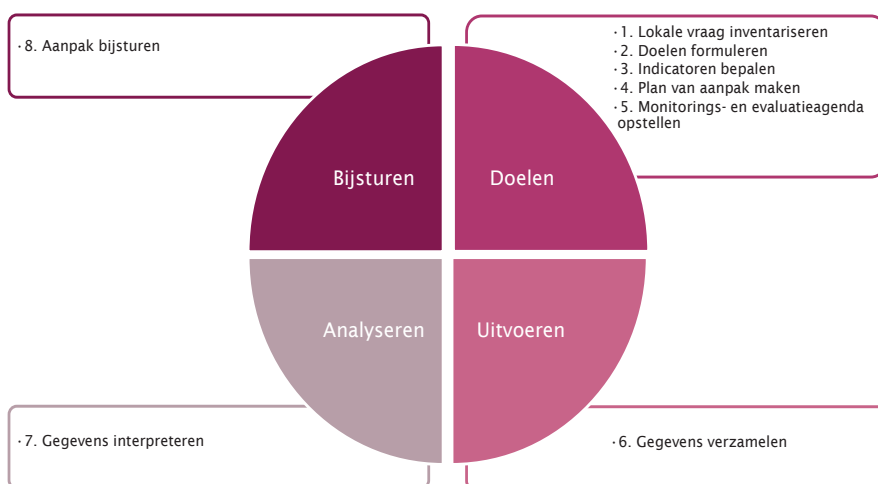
· 8. Aanpak bijsturen

· 1. Lokale vraag inventariseren
· 2. Doelen formuleren
· 3. Indicatoren bepalen
· 4. Plan van aanpak maken
· 5. Monitorings- en evaluatieagenda opstellen

Bijsturen

Doelen

Analyseren

Uitvoeren

· 7. Gegevens interpreteren

· 6. Gegevens verzamelen